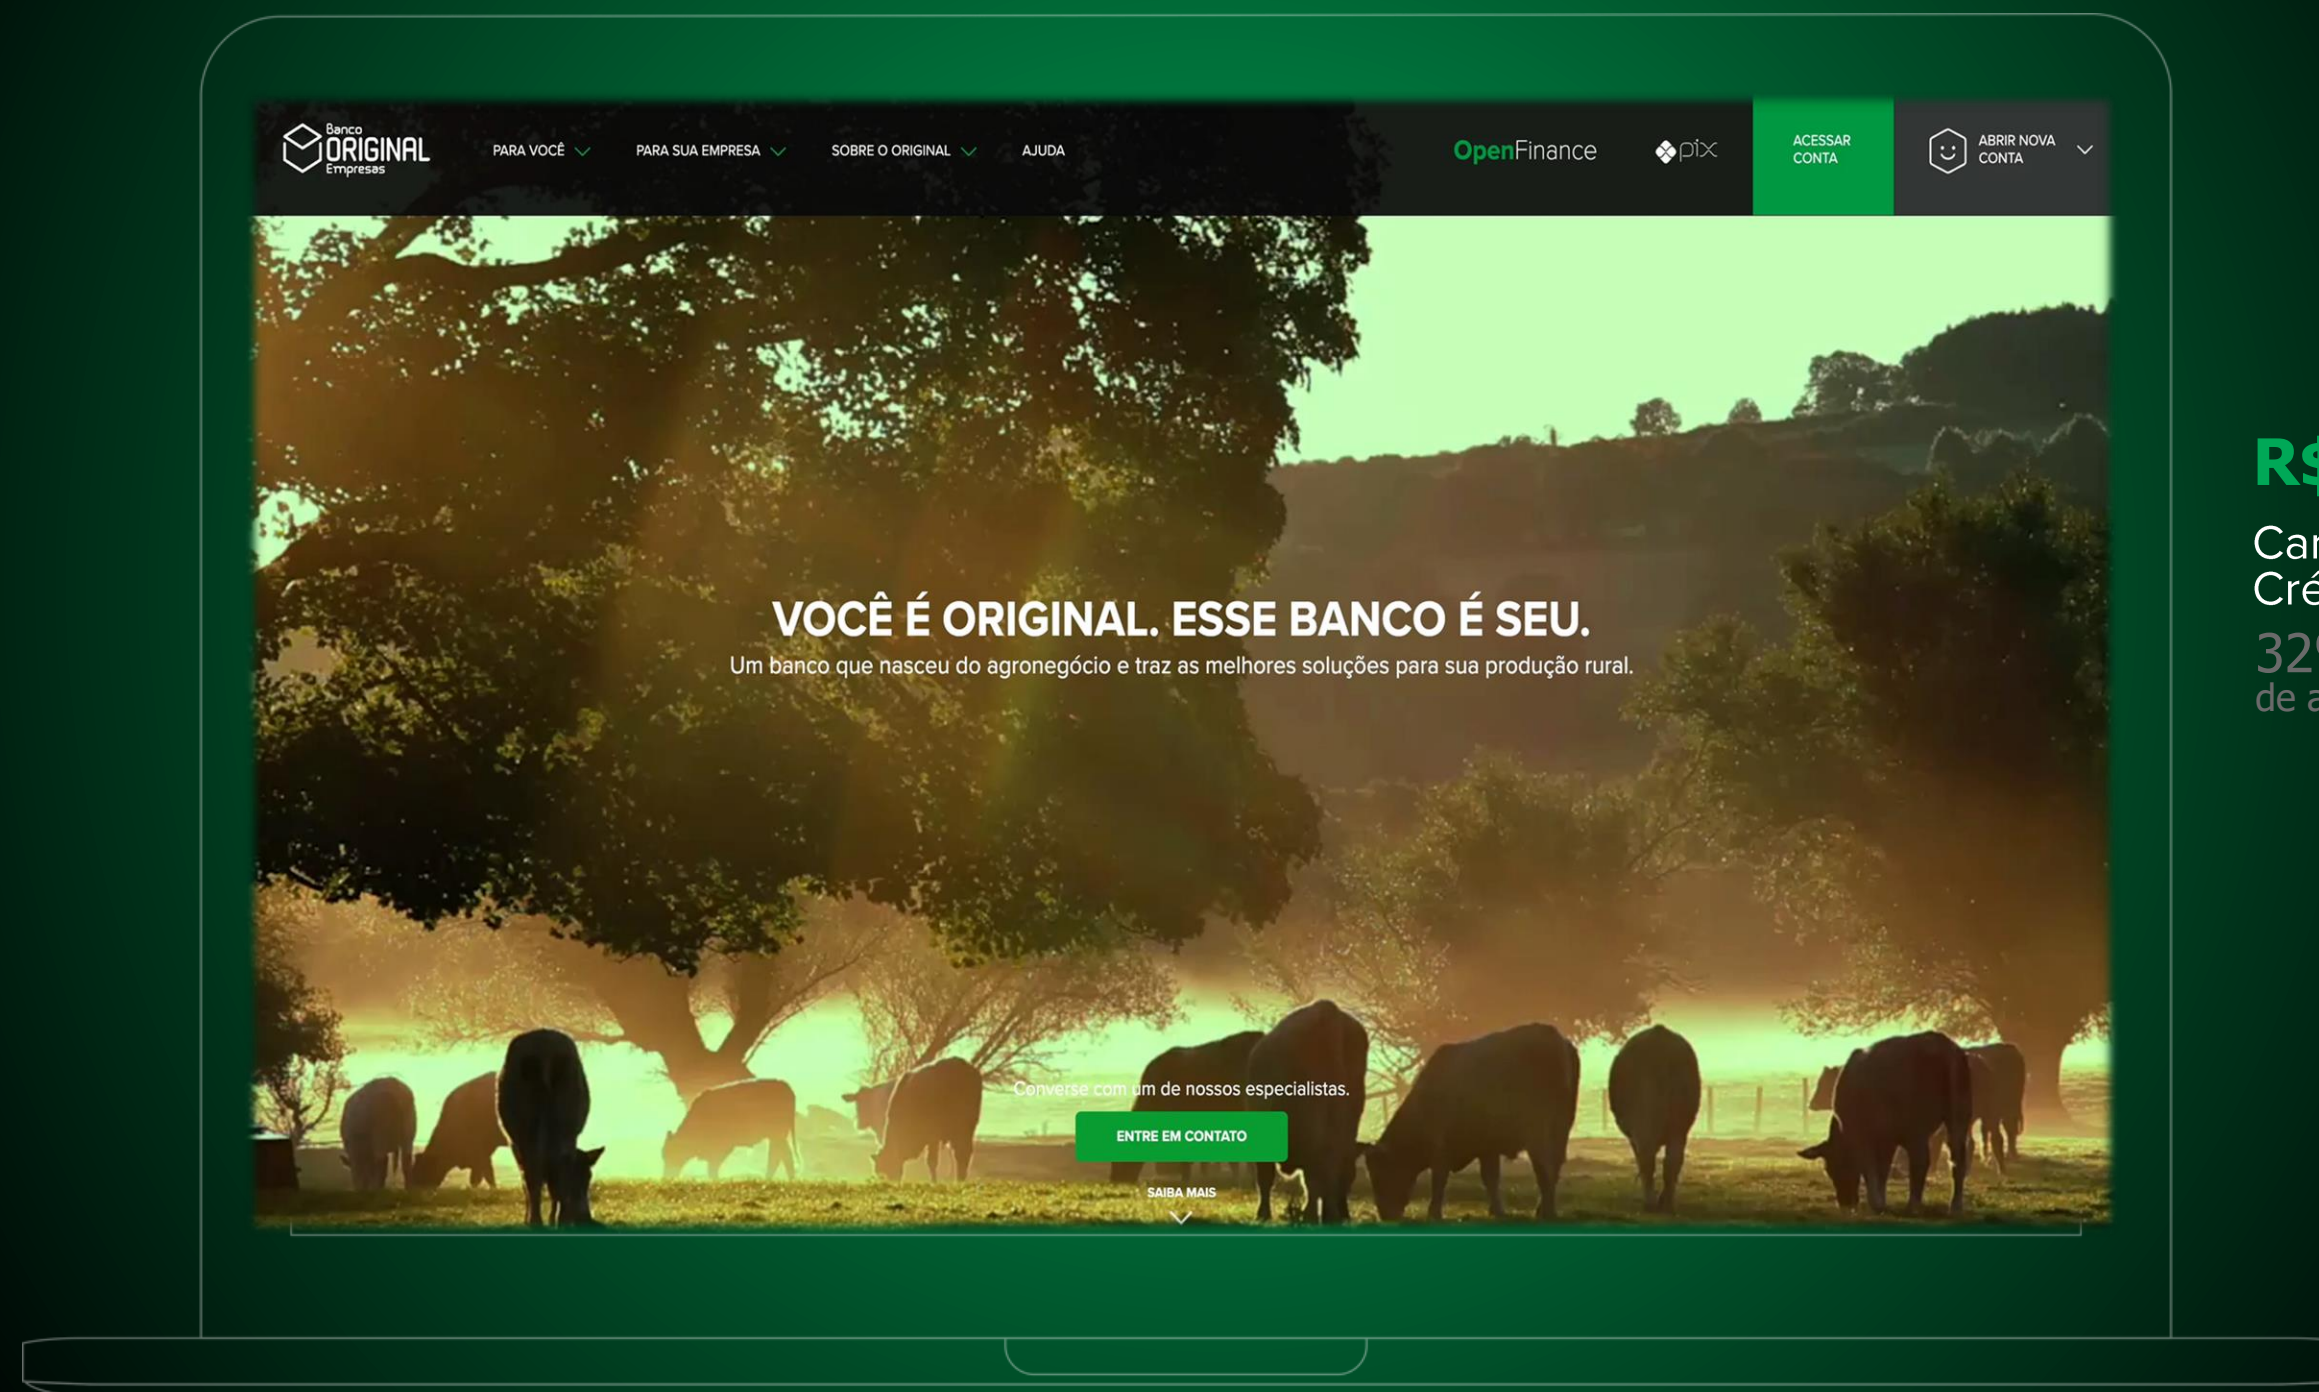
Banco ORIGINAL Empresas

PARA VOCÊ

PARA SUA EMPRESA

SOBRE O ORIGINAL

AJUDA

OpenFinance

pix

ACESSAR CONTA

ABRIR NOVA CONTA

VOCÊ É ORIGINAL. ESSE BANCO É SEU.

Um banco que nasceu do agronegócio e traz as melhores soluções para sua produção rural.

Converse com um de nossos especialistas.

ENTRE EM CONTATO

SAIBA MAIS

R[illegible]

Ca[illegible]
Cré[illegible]

32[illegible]
de a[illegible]